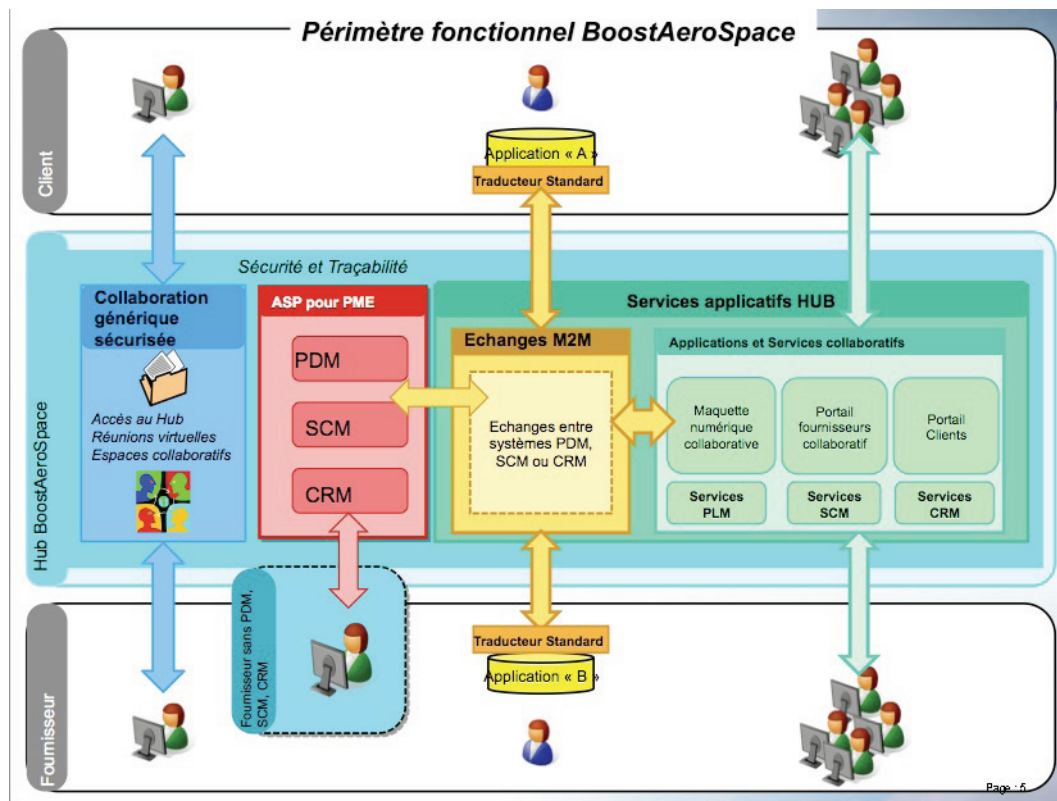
Périmètre fonctionnel BoostAeroSpace

Client

Application « A »
Traducteur Standard

Sécurité et Traçabilité

Hub BoostAeroSpace

Collaboration générique sécurisée

Accès au Hub
Réunions virtuelles
Espaces collaboratifs

ASP pour PME

PDM

SCM

CRM

Services applicatifs HUB

Echanges M2M

Echanges entre systèmes PDM, SCM ou CRM

Applications et Services collaboratifs

Maquette numérique collaborative

Portail fournisseurs collaboratif

Portail Clients

Services PLM

Services SCM

Services CRM

Fournisseur sans PDM, SCM, CRM

Traducteur Standard
Application « B »

Fournisseur

Page : 5